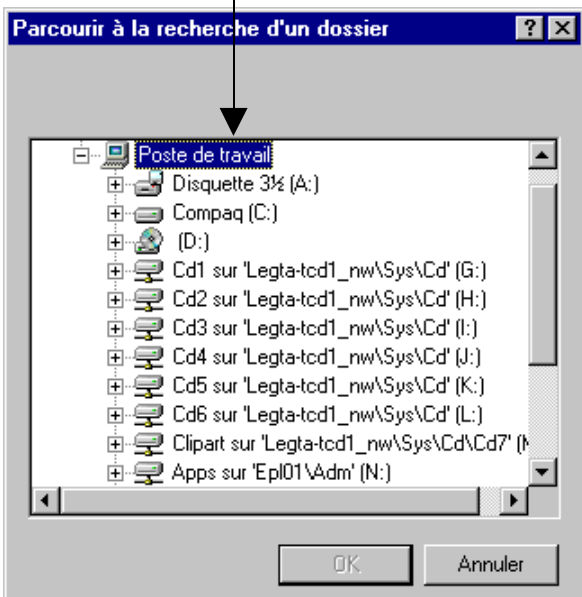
Parcourir à la recherche d'un dossier

?

Poste de travail
Disquette 3½ (A:)
Compaq (C:)
(D:)
Cd1 sur 'Legta-tcd1_nw\Sys\Cd' (G:)
Cd2 sur 'Legta-tcd1_nw\Sys\Cd' (H:)
Cd3 sur 'Legta-tcd1_nw\Sys\Cd' (I:)
Cd4 sur 'Legta-tcd1_nw\Sys\Cd' (J:)
Cd5 sur 'Legta-tcd1_nw\Sys\Cd' (K:)
Cd6 sur 'Legta-tcd1_nw\Sys\Cd' (L:)
Clipart sur 'Legta-tcd1_nw\Sys\Cd\Cd7' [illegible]
Apps sur 'Epl01\Adm' (N:)

OK

Annuler